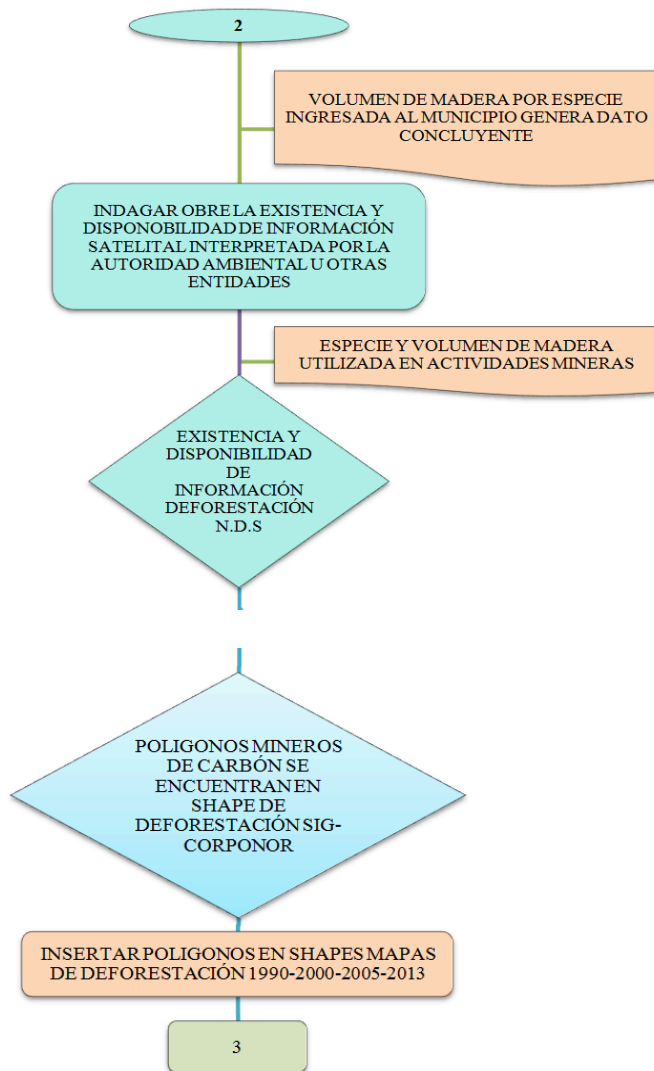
2

VOLUMEN DE MADERA POR ESPECIE INGRESADA AL MUNICIPIO GENERA DATO CONCLUYENTE

INDAGAR OBRE LA EXISTENCIA Y DISPONOBILIDAD DE INFORMACIÓN SATELITAL INTERPRETADA POR LA AUTORIDAD AMBIENTAL U OTRAS ENTIDADES

ESPECIE Y VOLUMEN DE MADERA UTILIZADA EN ACTIVIDADES MINERAS

EXISTENCIA Y DISPONIBILIDAD DE INFORMACIÓN DEFORESTACIÓN N.D.S

POLIGONOS MINEROS DE CARBÓN SE ENCUENTRAN EN SHAPE DE DEFORESTACIÓN SIG-CORPONOR

INSERTAR POLIGONOS EN SHAPES MAPAS DE DEFORESTACIÓN 1990-2000-2005-2013

3